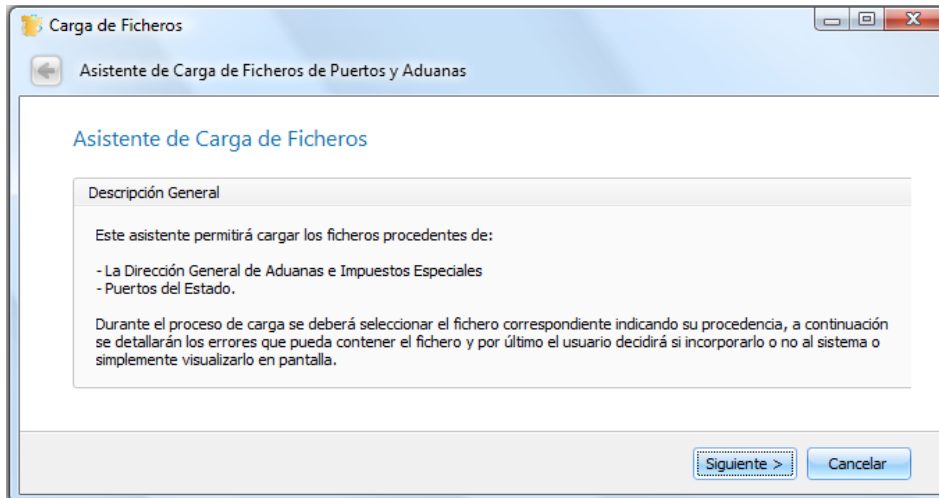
Carga de Ficheros

Asistente de Carga de Ficheros de Puertos y Aduanas

Asistente de Carga de Ficheros

Descripción General

Este asistente permitirá cargar los ficheros procedentes de:

- La Dirección General de Aduanas e Impuestos Especiales
- Puertos del Estado.

Durante el proceso de carga se deberá seleccionar el fichero correspondiente indicando su procedencia, a continuación se detallarán los errores que pueda contener el fichero y por último el usuario decidirá si incorporarlo o no al sistema o simplemente visualizarlo en pantalla.

Siguiente >

Cancelar